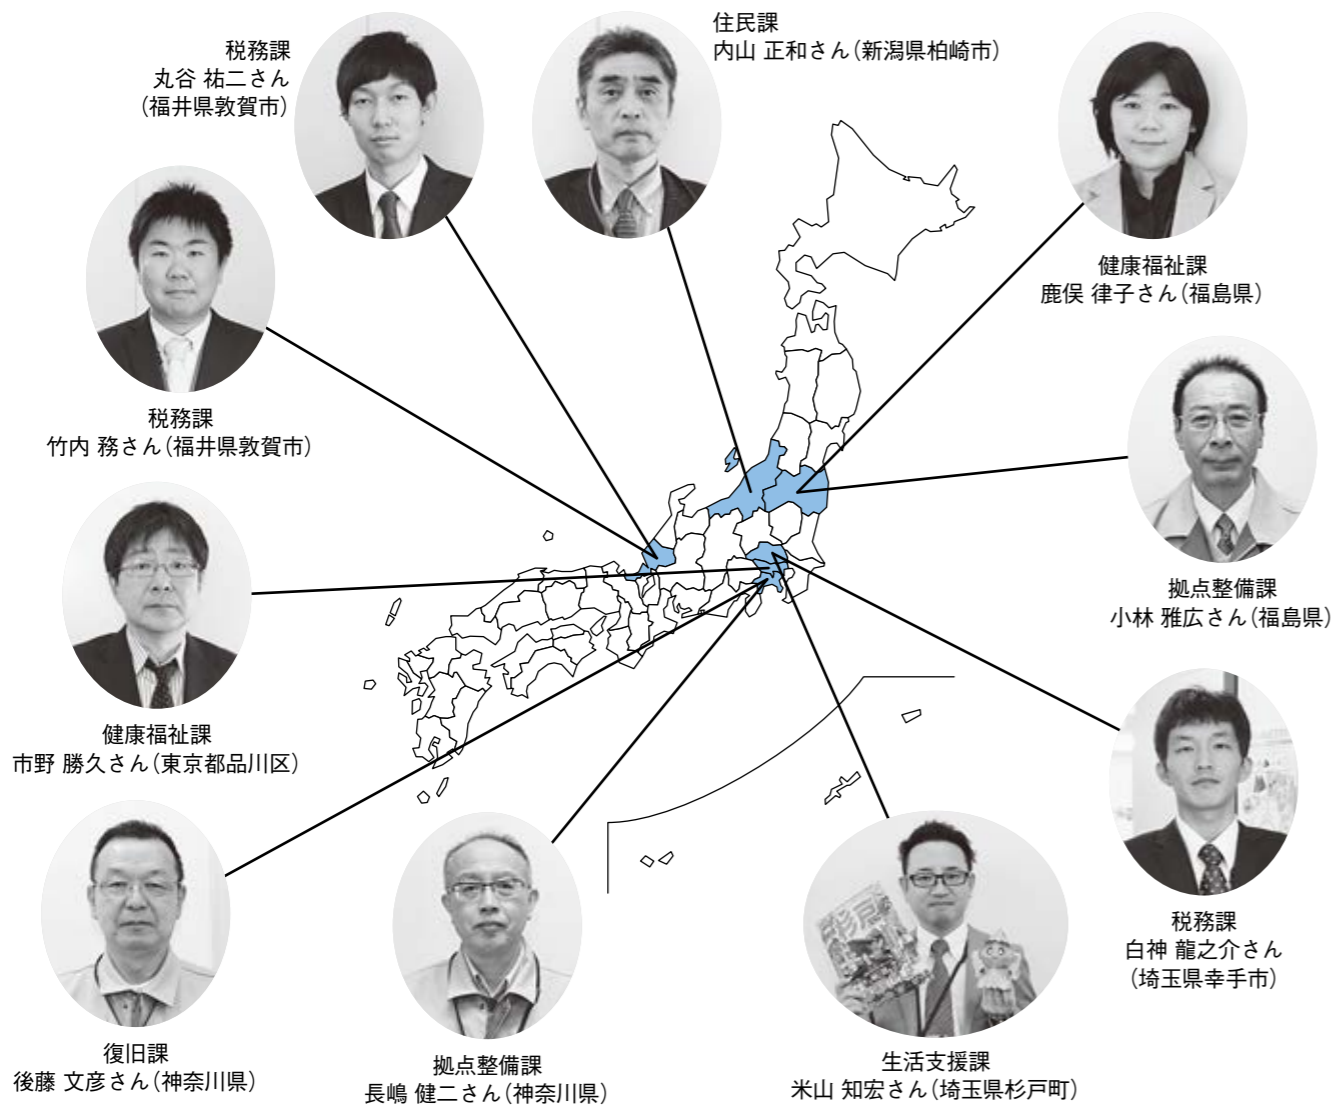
税務課
丸谷 祐二さん
(福井県敦賀市)

住民課
内山 正和さん(新潟県柏崎市)

健康福祉課
鹿俣 律子さん(福島県)

税務課
竹内 務さん(福井県敦賀市)

拠点整備課
小林 雅広さん(福島県)

健康福祉課
市野 勝久さん(東京都品川区)

税務課
白神 龍之介さん
(埼玉県幸手市)

復旧課
後藤 文彦さん(神奈川県)

拠点整備課
長嶋 健二さん(神奈川県)

生活支援課
米山 知宏さん(埼玉県杉戸町)